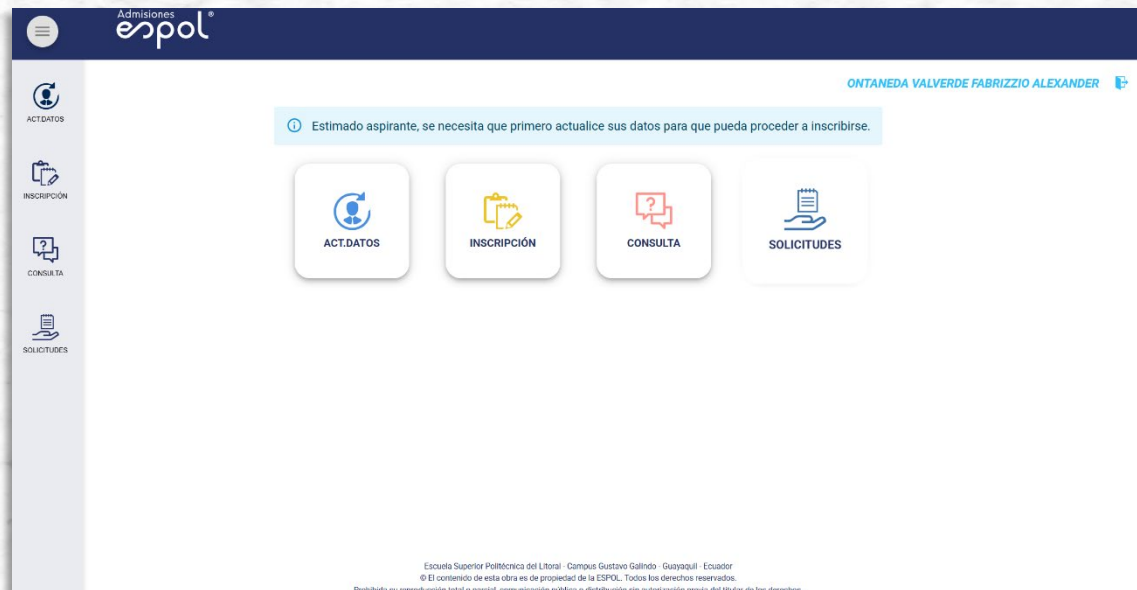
Admisiones espol®

ACT.DATOS

INSCRIPCIÓN

CONSULTA

SOLICITUDES

ONTANEDA VALVERDE FABRIZZIO ALEXANDER

ⓘ Estimado aspirante, se necesita que primero actualice sus datos para que pueda proceder a inscribirse.

ACT.DATOS

INSCRIPCIÓN

CONSULTA

SOLICITUDES

Escuela Superior Politécnica del Litoral · Campus Gustavo Galindo · Guayaquil · Ecuador
© El contenido de esta obra es de propiedad de la ESPOL. Todos los derechos reservados.
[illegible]